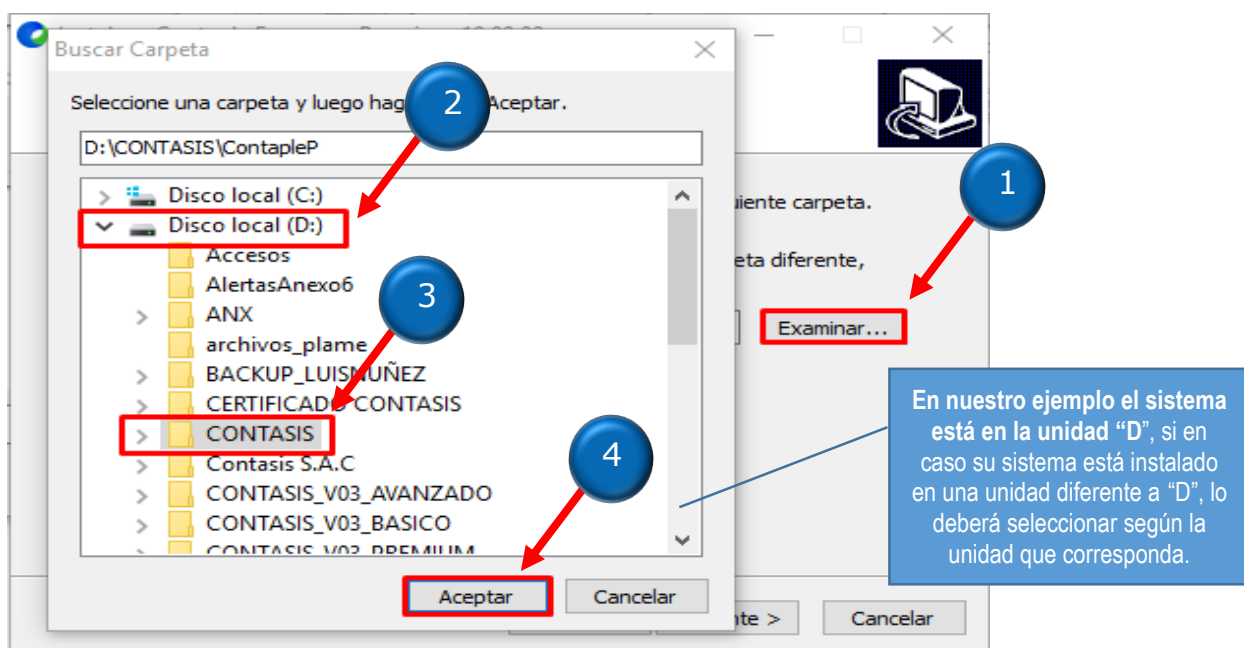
Buscar Carpeta

Seleccione una carpeta y luego hag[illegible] Aceptar.

D:\CONTASIS\ContapleP

Disco local (C:)
Disco local (D:)
Accesos
AlertasAnexo6
ANX
archivos_plame
BACKUP_LUISMUÑEZ
CERTIFICADO CONTASIS
CONTASIS
Contasis S.A.C
CONTASIS_V03_AVANZADO
CONTASIS_V03_BASICO
CONTASIS_V03_PREMIUM

Aceptar
Cancelar

2
3
4
1

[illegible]uiente carpeta.
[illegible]eta diferente,
Examinar...

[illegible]nte >
Cancelar

En nuestro ejemplo el sistema está en la unidad "D", si en caso su sistema está instalado en una unidad diferente a "D", lo deberá seleccionar según la unidad que corresponda.